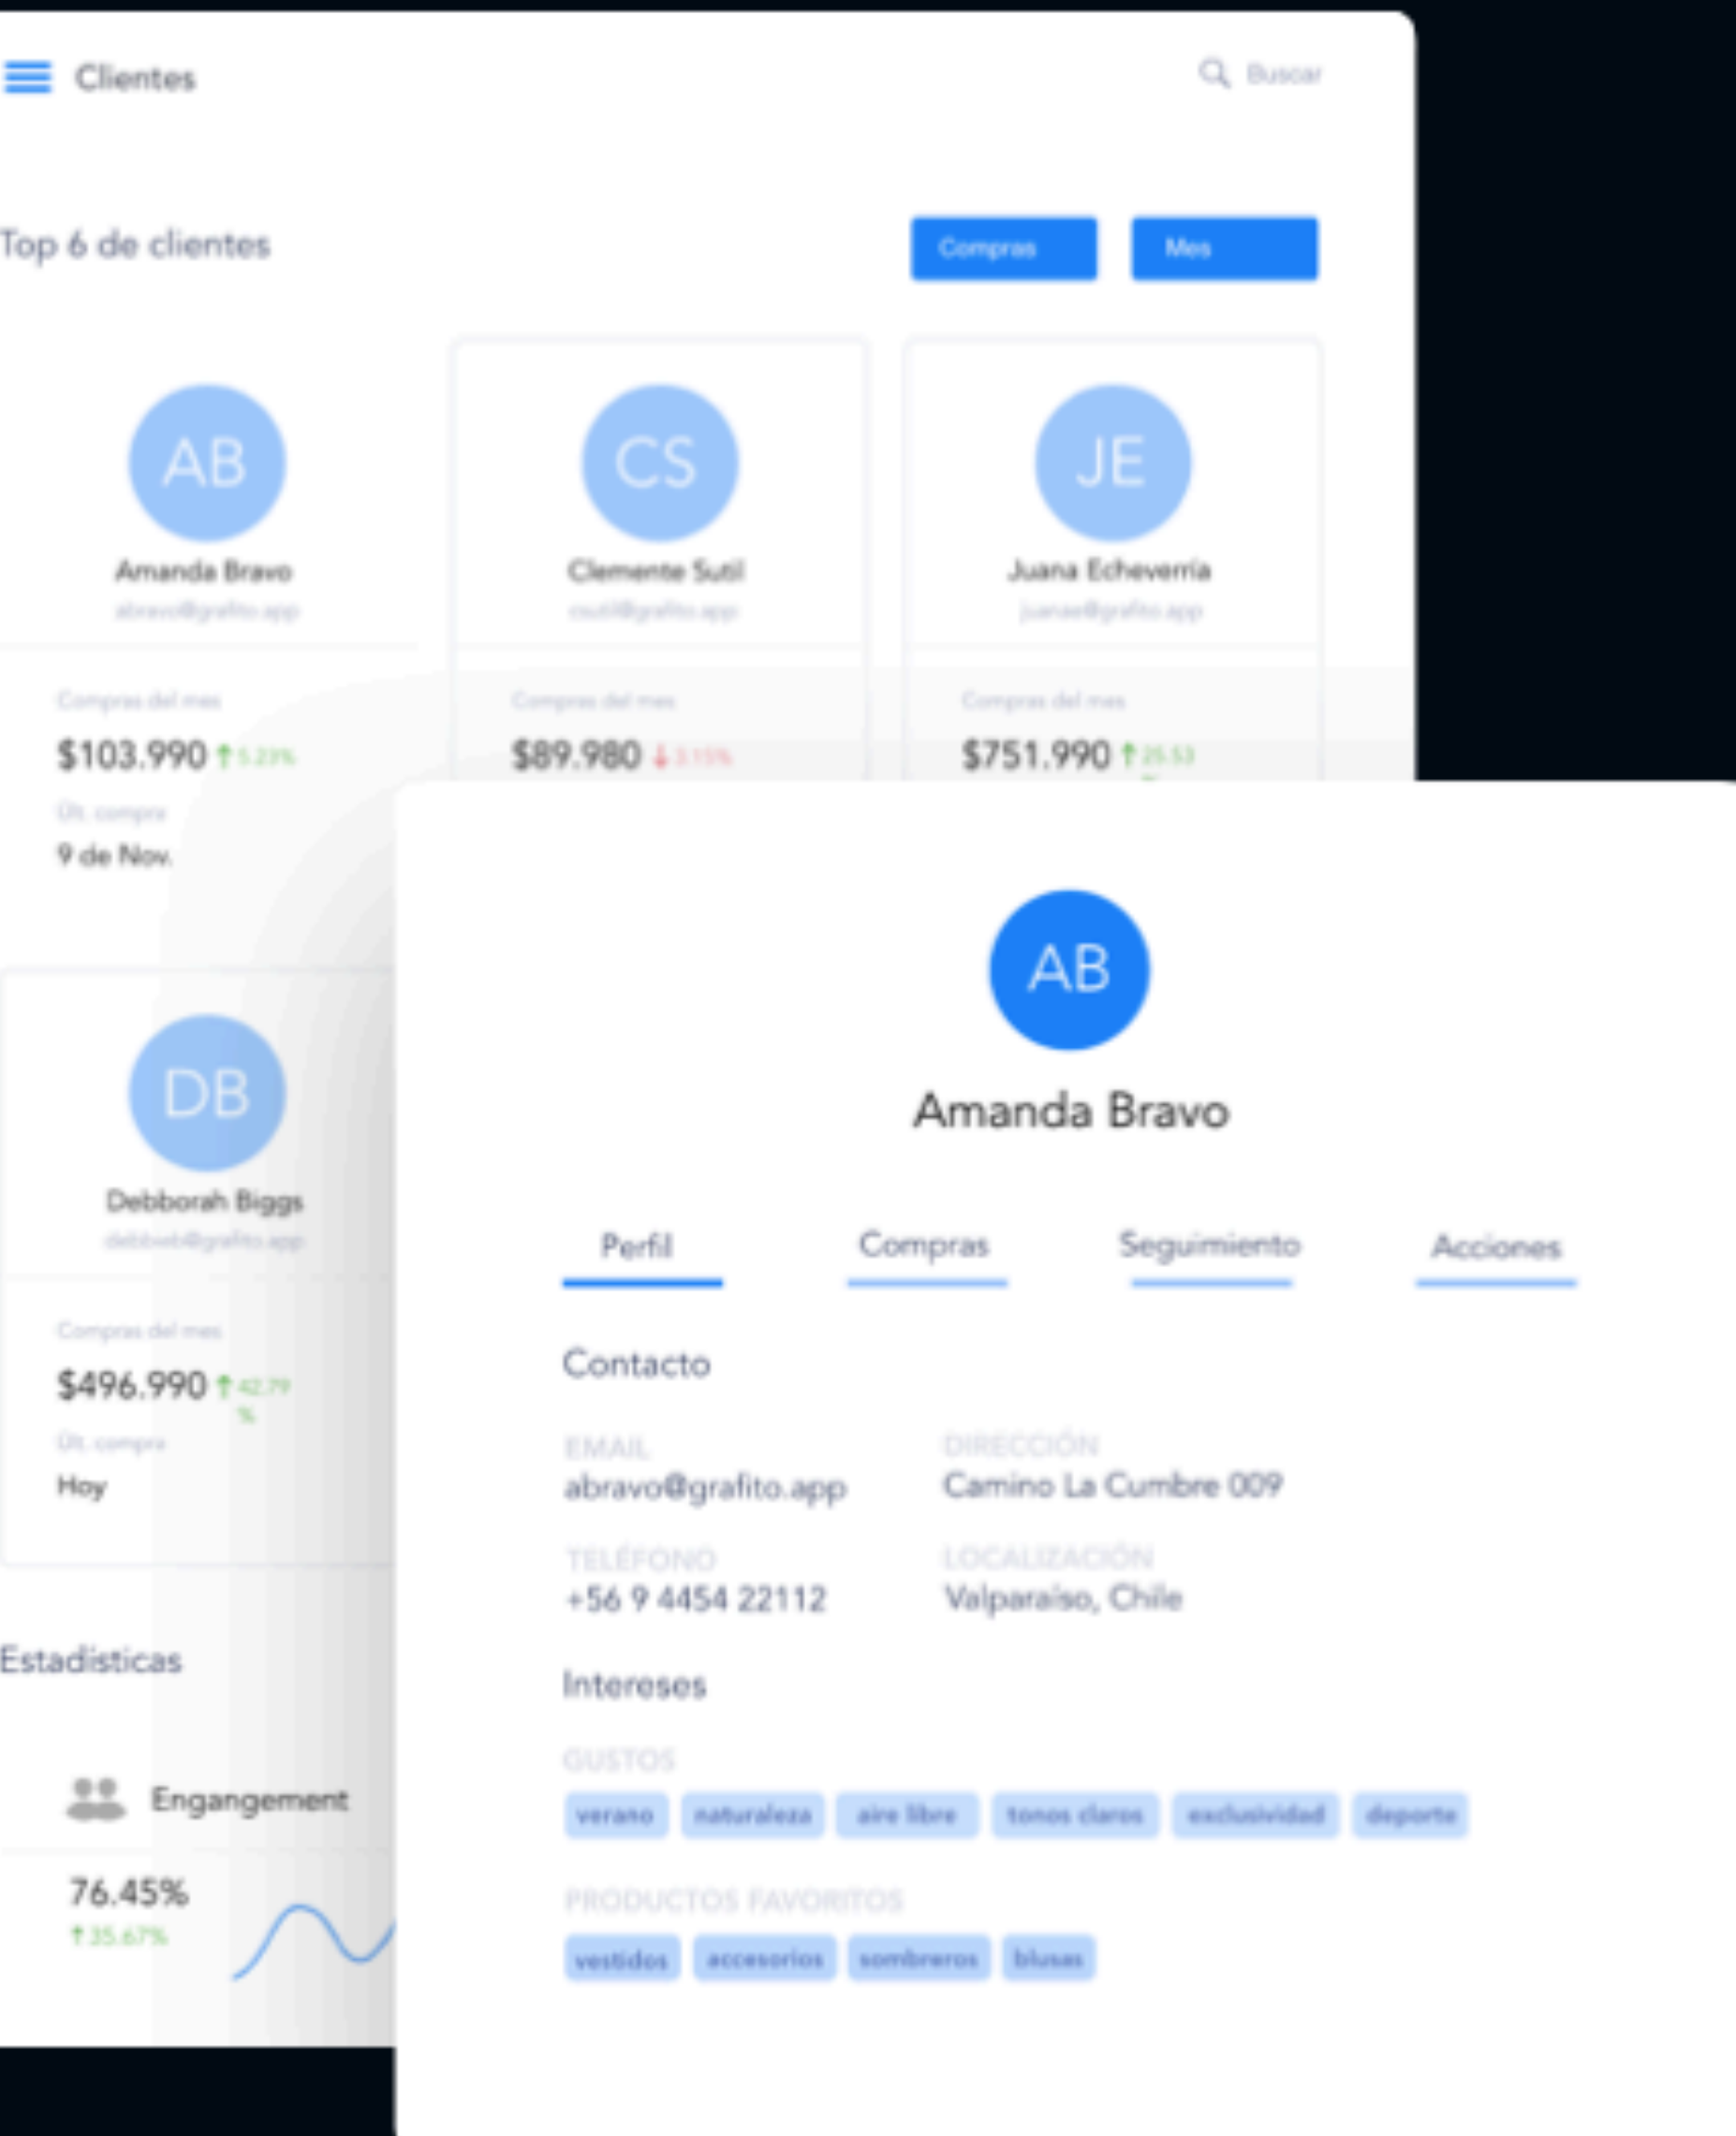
Clientes

Buscar

Top 6 de clientes

Compras

Mes

AB
Amanda Bravo
abravo@grafito.app

Compras del mes
$103.990 ↑ 5.23%
Últ. compra
9 de Nov.

CS
Clemente Sutil
csutil@grafito.app

Compras del mes
$89.980 ↓ 3.15%

JE
Juana Echeverría
juanae@grafito.app

Compras del mes
$751.990 ↑ 25.53 %

DB
Debborah Biggs
debborah@grafito.app

Compras del mes
$496.990 ↑ 42.79 %
Últ. compra
Hoy

Estadisticas

Engangement

76.45%
↑ 35.67%

AB
Amanda Bravo

Perfil

Compras

Seguimiento

Acciones

Contacto

EMAIL
abravo@grafito.app

DIRECCIÓN
Camino La Cumbre 009

TELÉFONO
+56 9 4454 22112

LOCALIZACIÓN
Valparaíso, Chile

Intereses

GUSTOS
verano naturaleza aire libre tonos claros exclusividad deporte

PRODUCTOS FAVORITOS
vestidos accesorios sombreros blusas